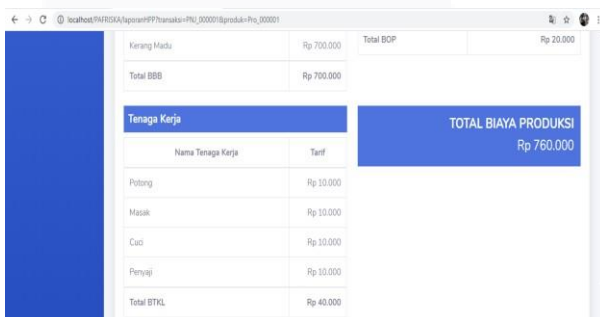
localhost/PAFRISKA/laporanHPP?transaksi=PNJ_000001&produk=Pro_000001

| Kerang Madu | Rp 700.000 |
|---|---|
| Total BBB | Rp 700.000 |

| Total BOP | Rp 20.000 |
|---|---|

Tenaga Kerja

| Nama Tenaga Kerja | Tarif |
|---|---|
| Potong | Rp 10.000 |
| Masak | Rp 10.000 |
| Cuci | Rp 10.000 |
| Penyaji | Rp 10.000 |
| Total BTKL | Rp 40.000 |

TOTAL BIAYA PRODUKSI
Rp 760.000